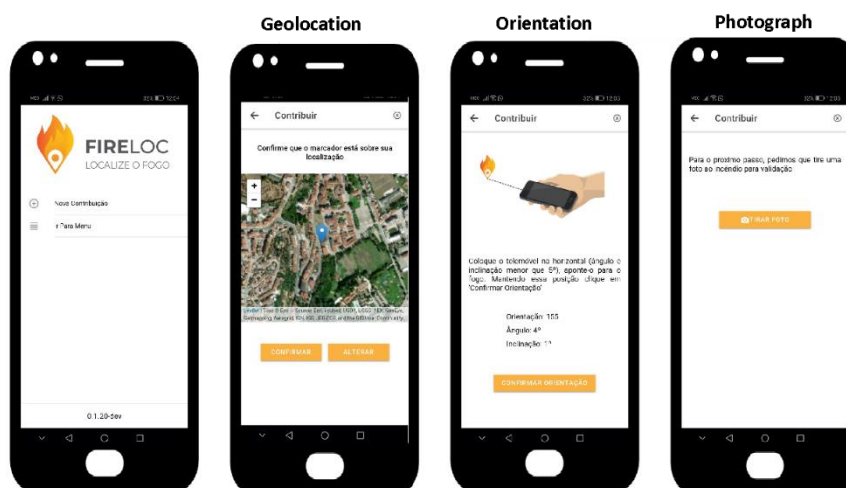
Geolocation

Orientation

Photograph

FIRELOC
LOCALIZE O FOGO

Nova Contribuição

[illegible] Para Menu

0.1.20-dev

Contribuir

Confirme que o marcador está sobre sua localização

+
−

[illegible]

CONFIRMAR

ALTERAR

Contribuir

Coloque o telemóvel na horizontal (ângulo e inclinação menor que 5º), aponte-o para o fogo. Mantendo essa posição clique em 'Confirmar Orientação'

Orientação: 155
Ângulo: 4º
Inclinação: 1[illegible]

CONFIRMAR ORIENTAÇÃO

Contribuir

Para o proximo passo, pedimos que tire uma foto ao incêndio para validação

TIRAR FOTO